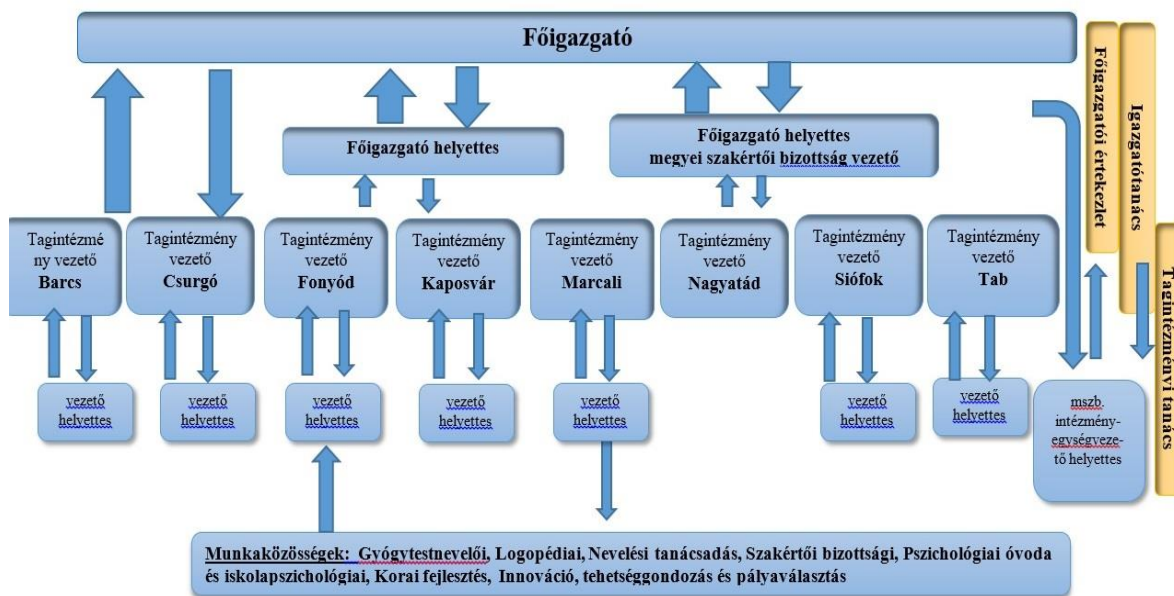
Főigazgató

Főigazgatói értekezlet

Igazgatótanács

Tagintézményi tanács

Főigazgató helyettes

Főigazgató helyettes megyei szakértői bizottság vezető

Tagintézmé ny vezető Barcs

Tagintézmény vezető Csurgó

Tagintézmény vezető Fonyód

Tagintézmény vezető Kaposvár

Tagintézmény vezető Marcali

Tagintézmény vezető Nagyatád

Tagintézmény vezető Siófok

Tagintézmény vezető Tab

vezető helyettes

vezető helyettes

vezető helyettes

vezető helyettes

vezető helyettes

vezető helyettes

vezető helyettes

mszb. intézmény-egységveze-tő helyettes

Munkaközösségek: Gyógytestnevelői, Logopédiai, Nevelési tanácsadás, Szakértői bizottsági, Pszichológiai óvoda és iskolapszichológiai, Korai fejlesztés, Innováció, tehetséggondozás és pályaválasztás